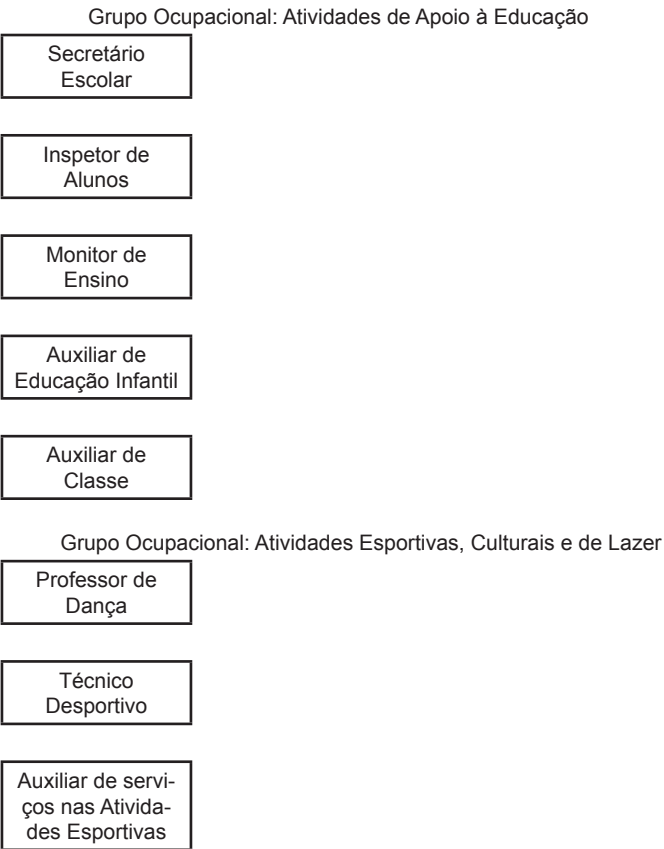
Grupo Ocupacional: Atividades de Apoio à Educação

Secretário Escolar

Inspetor de Alunos

Monitor de Ensino

Auxiliar de Educação Infantil

Auxiliar de Classe

Grupo Ocupacional: Atividades Esportivas, Culturais e de Lazer

Professor de Dança

Técnico Desportivo

Auxiliar de serviços nas Atividades Esportivas